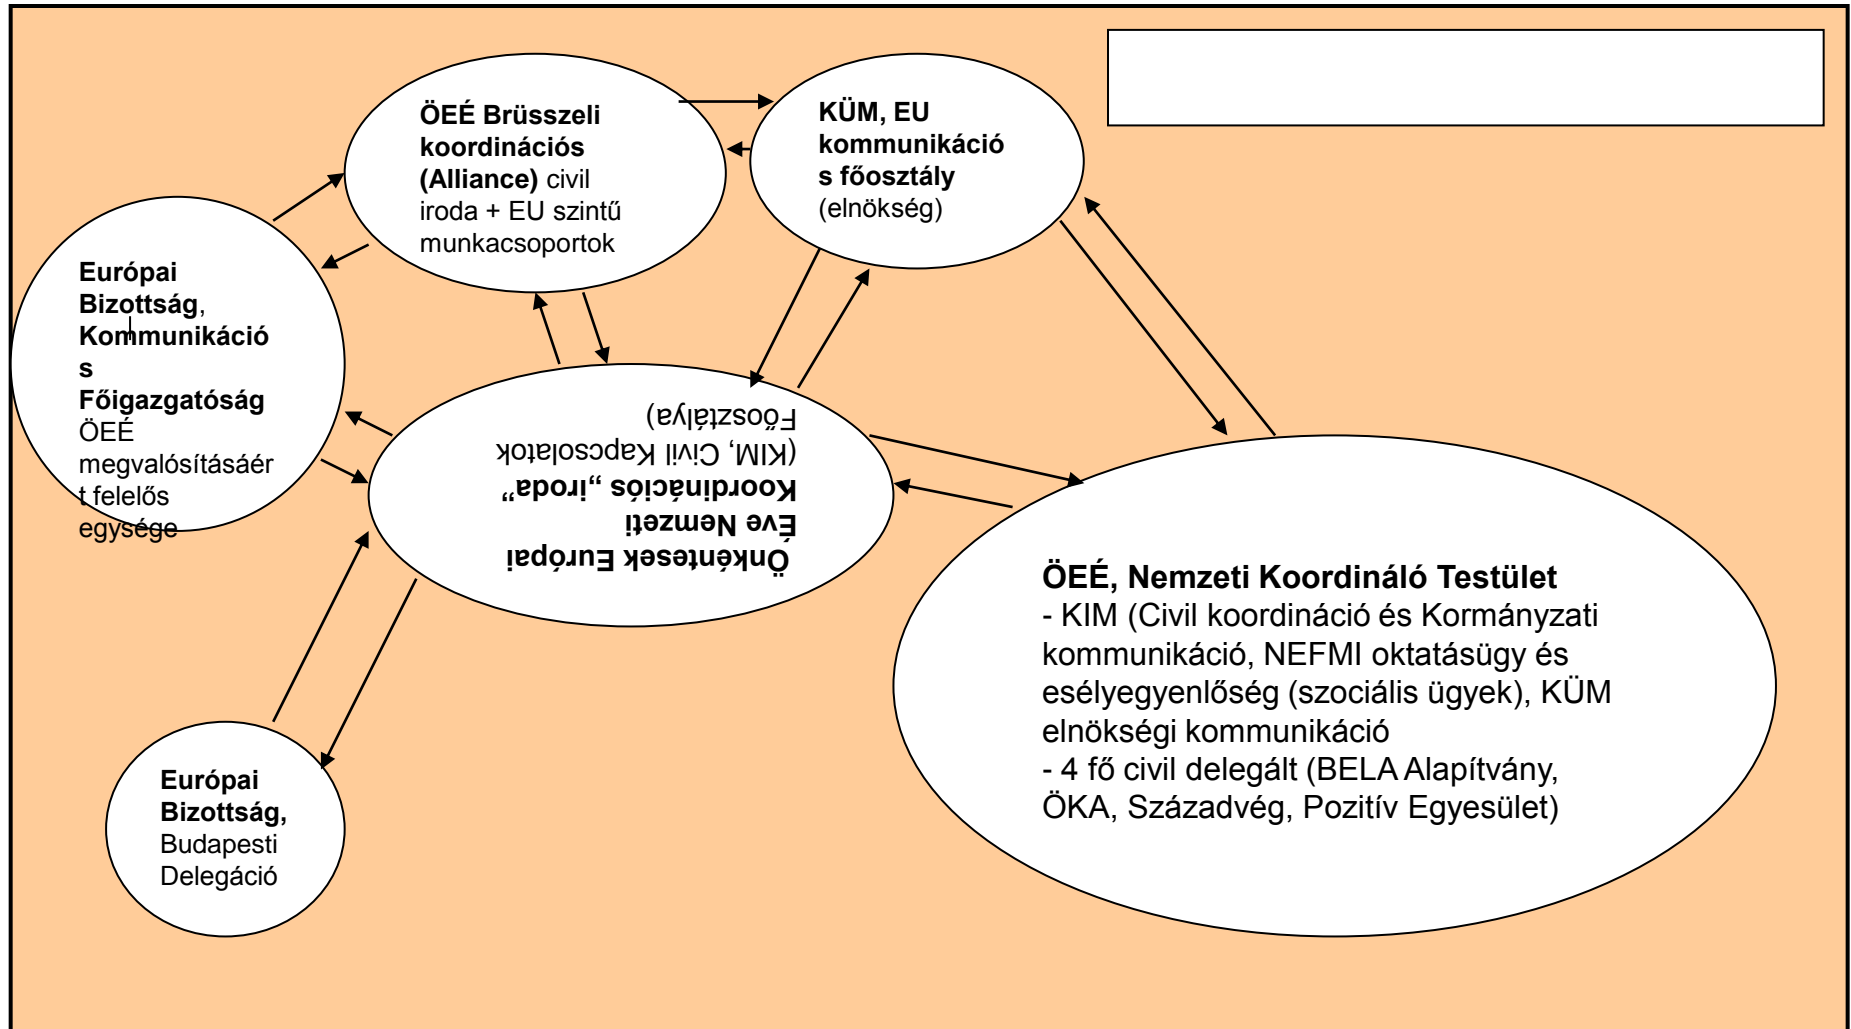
**ÖEÉ Brüsszeli koordinációs (Alliance)** civil iroda + EU szintű munkacsoportok

**KÜM, EU kommunikációs főosztály** (elnökség)

**Európai Bizottság**, **Kommunikációs Főigazgatóság** ÖEÉ megvalósításáért felelős egysége

**Önkéntesek Európai Éve Nemzeti Koordinációs „iroda"** (KIM, Civil Kapcsolatok Főosztálya)

**ÖEÉ, Nemzeti Koordináló Testület**
- KIM (Civil koordináció és Kormányzati kommunikáció, NEFMI oktatásügy és esélyegyenlőség (szociális ügyek), KÜM elnökségi kommunikáció
- 4 fő civil delegált (BELA Alapítvány, ÖKA, Századvég, Pozitív Egyesület)

**Európai Bizottság,** Budapesti Delegáció